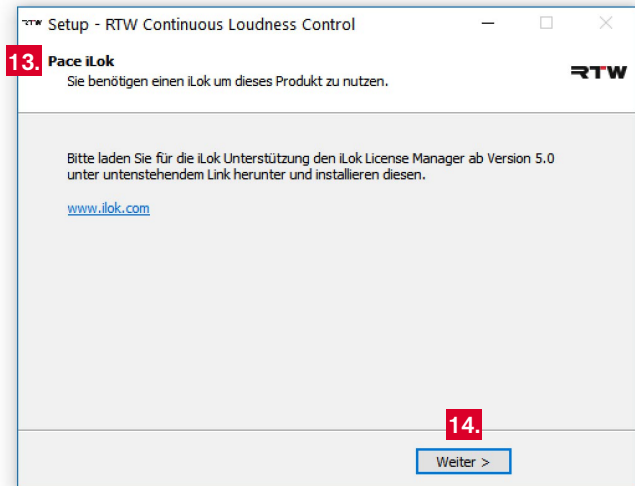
RTW Setup - RTW Continuous Loudness Control

13. Pace iLok
Sie benötigen einen iLok um dieses Produkt zu nutzen.

RTW

Bitte laden Sie für die iLok Unterstützung den iLok License Manager ab Version 5.0 unter untenstehendem Link herunter und installieren diesen.

www.ilok.com

14.
Weiter >